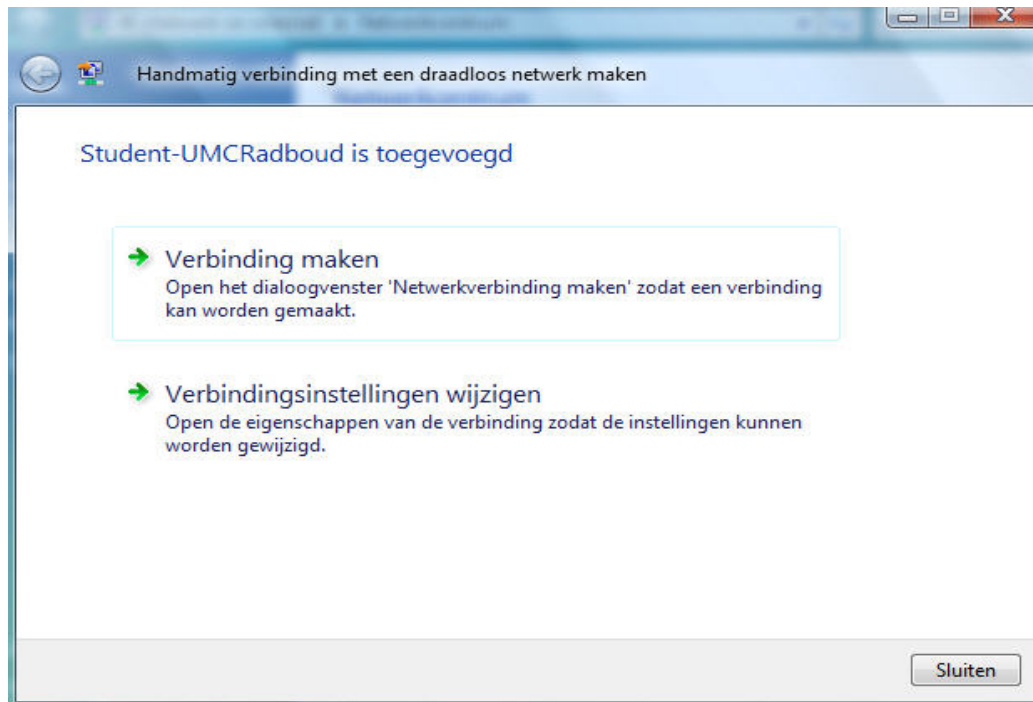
Handmatig verbinding met een draadloos netwerk maken

Student-UMCRadboud is toegevoegd

Verbinding maken
Open het dialoogvenster 'Netwerkverbinding maken' zodat een verbinding kan worden gemaakt.

Verbindingsinstellingen wijzigen
Open de eigenschappen van de verbinding zodat de instellingen kunnen worden gewijzigd.

Sluiten